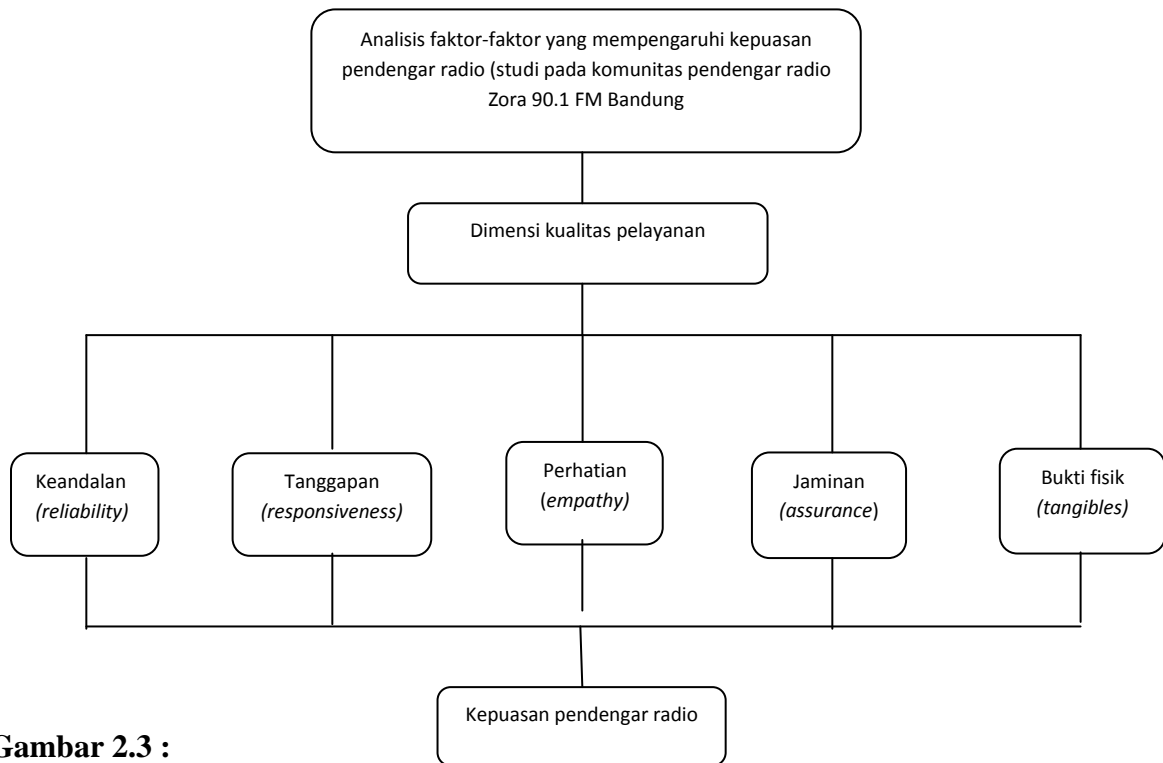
Analisis faktor-faktor yang mempengaruhi kepuasan pendengar radio (studi pada komunitas pendengar radio Zora 90.1 FM Bandung

Dimensi kualitas pelayanan

Keandalan (reliability)

Tanggapan (responsiveness)

Perhatian (empathy)

Jaminan (assurance)

Bukti fisik (tangibles)

Kepuasan pendengar radio

Gambar 2.3 :